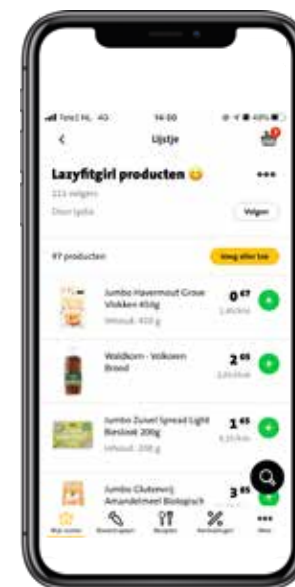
Telfort NL 4G 14:00 49%

Lijstje

Lazyfitgirl producten 😊

111 volgers

Door lydia

Volgen

97 producten

Voeg alles toe

Jumbo Havermout Grove Vlokken 450g

Inhoud: 450 g

0 $^{67}$

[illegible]

Waldkorn - Volkoren Brood

2 $^{65}$

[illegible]

Jumbo Zuivel Spread Light Bieslook 200g

Inhoud: 200 g

1 $^{65}$

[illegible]

Jumbo Glutenvrij Amandelmeel Biologisch

3 $^{65}$

Mijn Jumbo

Boodschappen

Recepten

Aanbiedingen

Meer